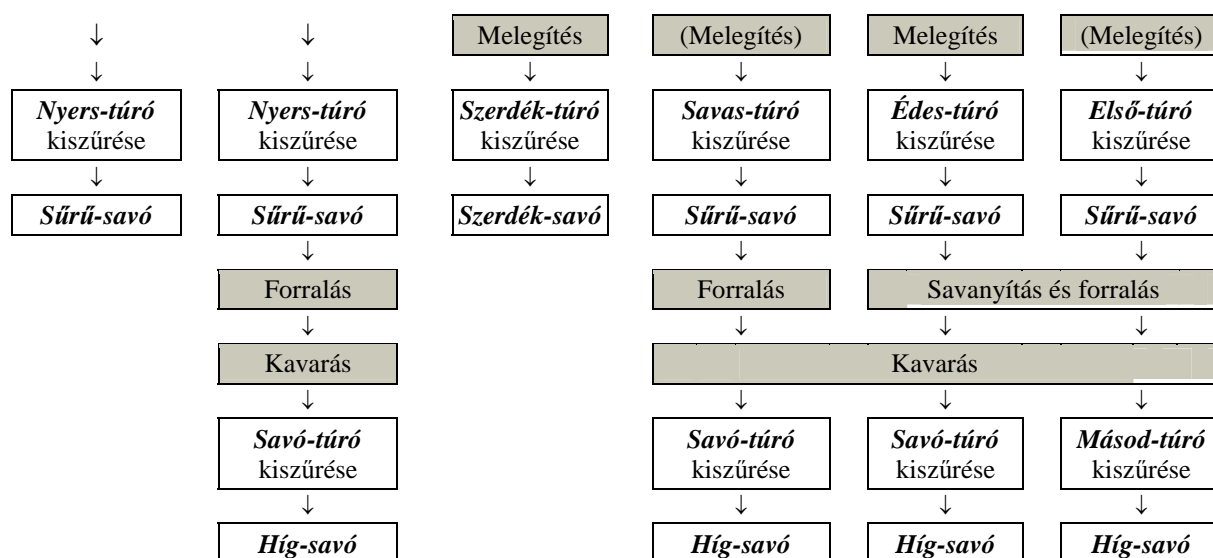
↓ ↓ Melegítés (Melegítés) Melegítés (Melegítés)

↓ ↓ ↓ ↓ ↓ ↓

*Nyers-túró* kiszűrése

↓

*Sűrű-savó*

*Nyers-túró* kiszűrése

↓

*Sűrű-savó*

↓

Forralás

↓

Kavarás

↓

*Savó-túró* kiszűrése

↓

*Híg-savó*

*Szerdék-túró* kiszűrése

↓

*Szerdék-savó*

*Savas-túró* kiszűrése

↓

*Sűrű-savó*

↓

Forralás

↓

*Édes-túró* kiszűrése

↓

*Sűrű-savó*

*Első-túró* kiszűrése

↓

*Sűrű-savó*

↓ ↓

Savanyítás és forralás

↓ ↓ ↓

Kavarás

↓ ↓ ↓

*Savó-túró* kiszűrése

↓

*Híg-savó*

*Savó-túró* kiszűrése

↓

*Híg-savó*

*Másod-túró* kiszűrése

↓

*Híg-savó*